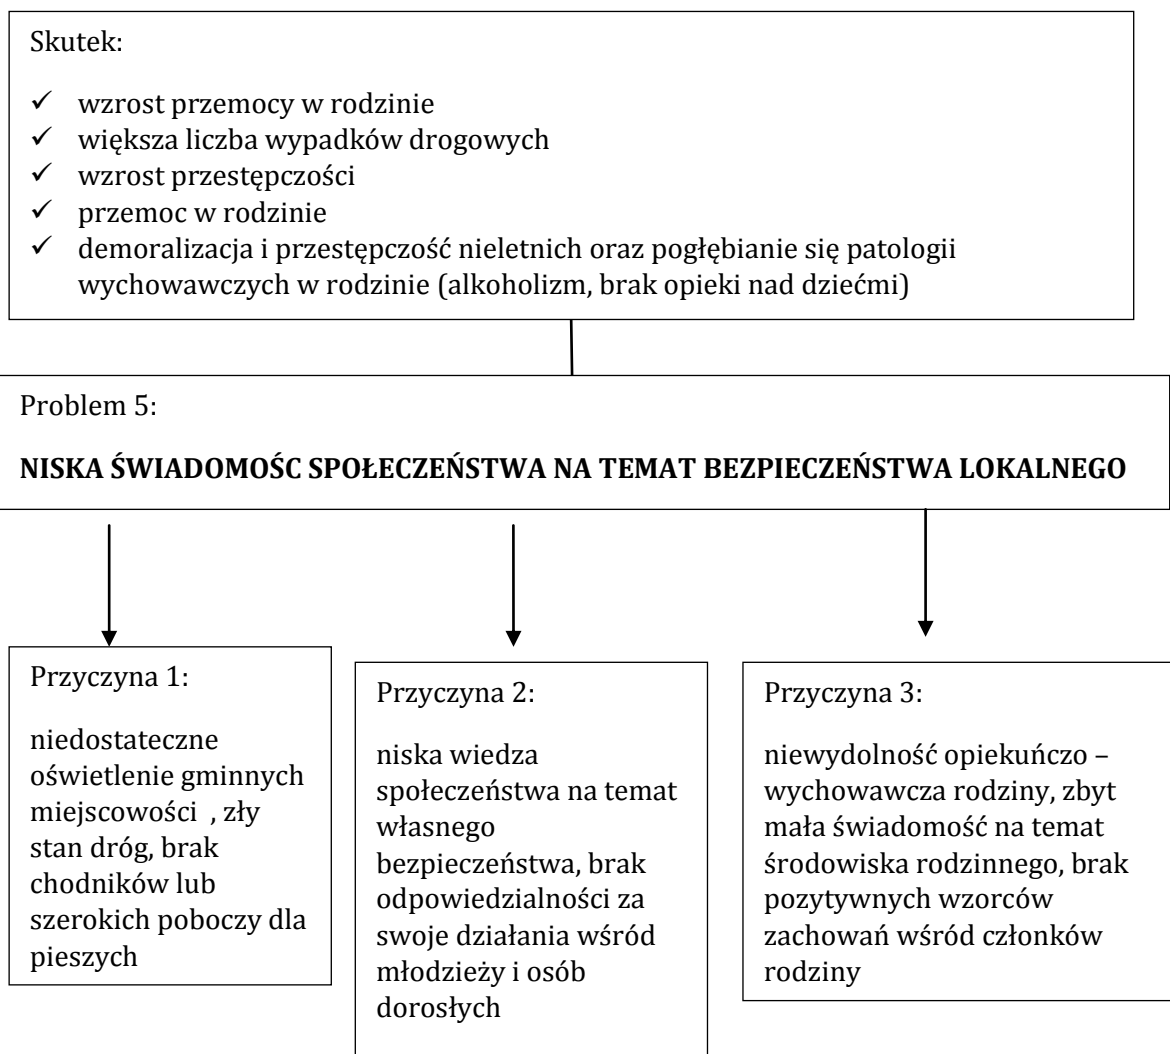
Skutek:

✓ wzrost przemocy w rodzinie
✓ większa liczba wypadków drogowych
✓ wzrost przestępczości
✓ przemoc w rodzinie
✓ demoralizacja i przestępczość nieletnich oraz pogłębianie się patologii wychowawczych w rodzinie (alkoholizm, brak opieki nad dziećmi)

Problem 5:

NISKA ŚWIADOMOŚC SPOŁECZEŃSTWA NA TEMAT BEZPIECZEŃSTWA LOKALNEGO

Przyczyna 1:

niedostateczne oświetlenie gminnych miejscowości , zły stan dróg, brak chodników lub szerokich poboczy dla pieszych

Przyczyna 2:

niska wiedza społeczeństwa na temat własnego bezpieczeństwa, brak odpowiedzialności za swoje działania wśród młodzieży i osób dorosłych

Przyczyna 3:

niewydolność opiekuńczo – wychowawcza rodziny, zbyt mała świadomość na temat środowiska rodzinnego, brak pozytywnych wzorców zachowań wśród członków rodziny